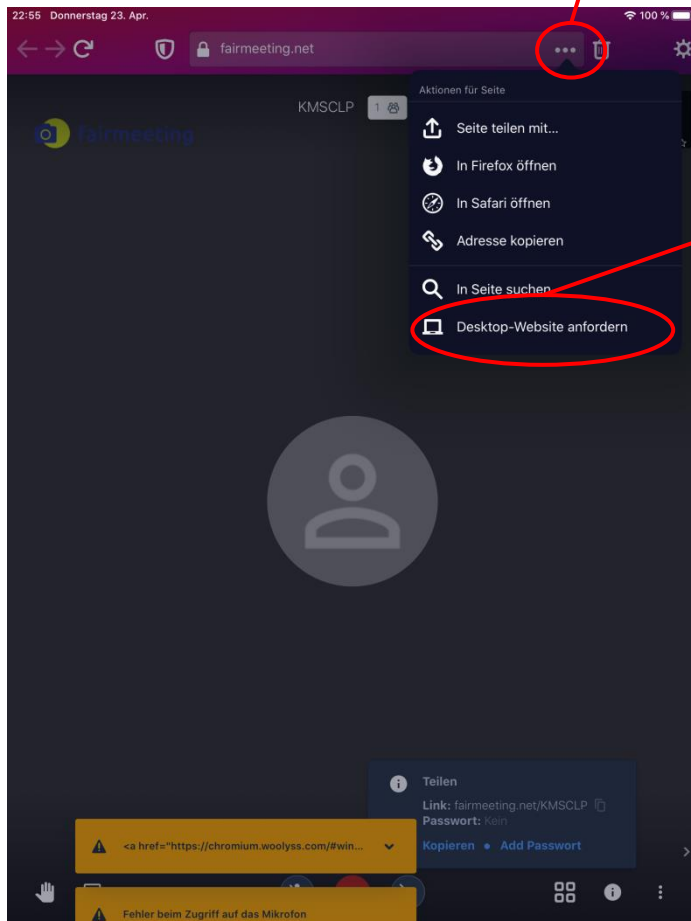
22:55 Donnerstag 23. Apr.
100 %

fairmeeting.net

KMSCLP 1

fairmeeting

Aktionen für Seite
Seite teilen mit...
In Firefox öffnen
In Safari öffnen
Adresse kopieren
In Seite suchen
Desktop-Website anfordern

Teilen
Link: fairmeeting.net/KMSCLP
Passwort: Kein
Kopieren • Add Passwort

<a href="https://chromium.woolyss.com/#win...

Fehler beim Zugriff auf das Mikrofon